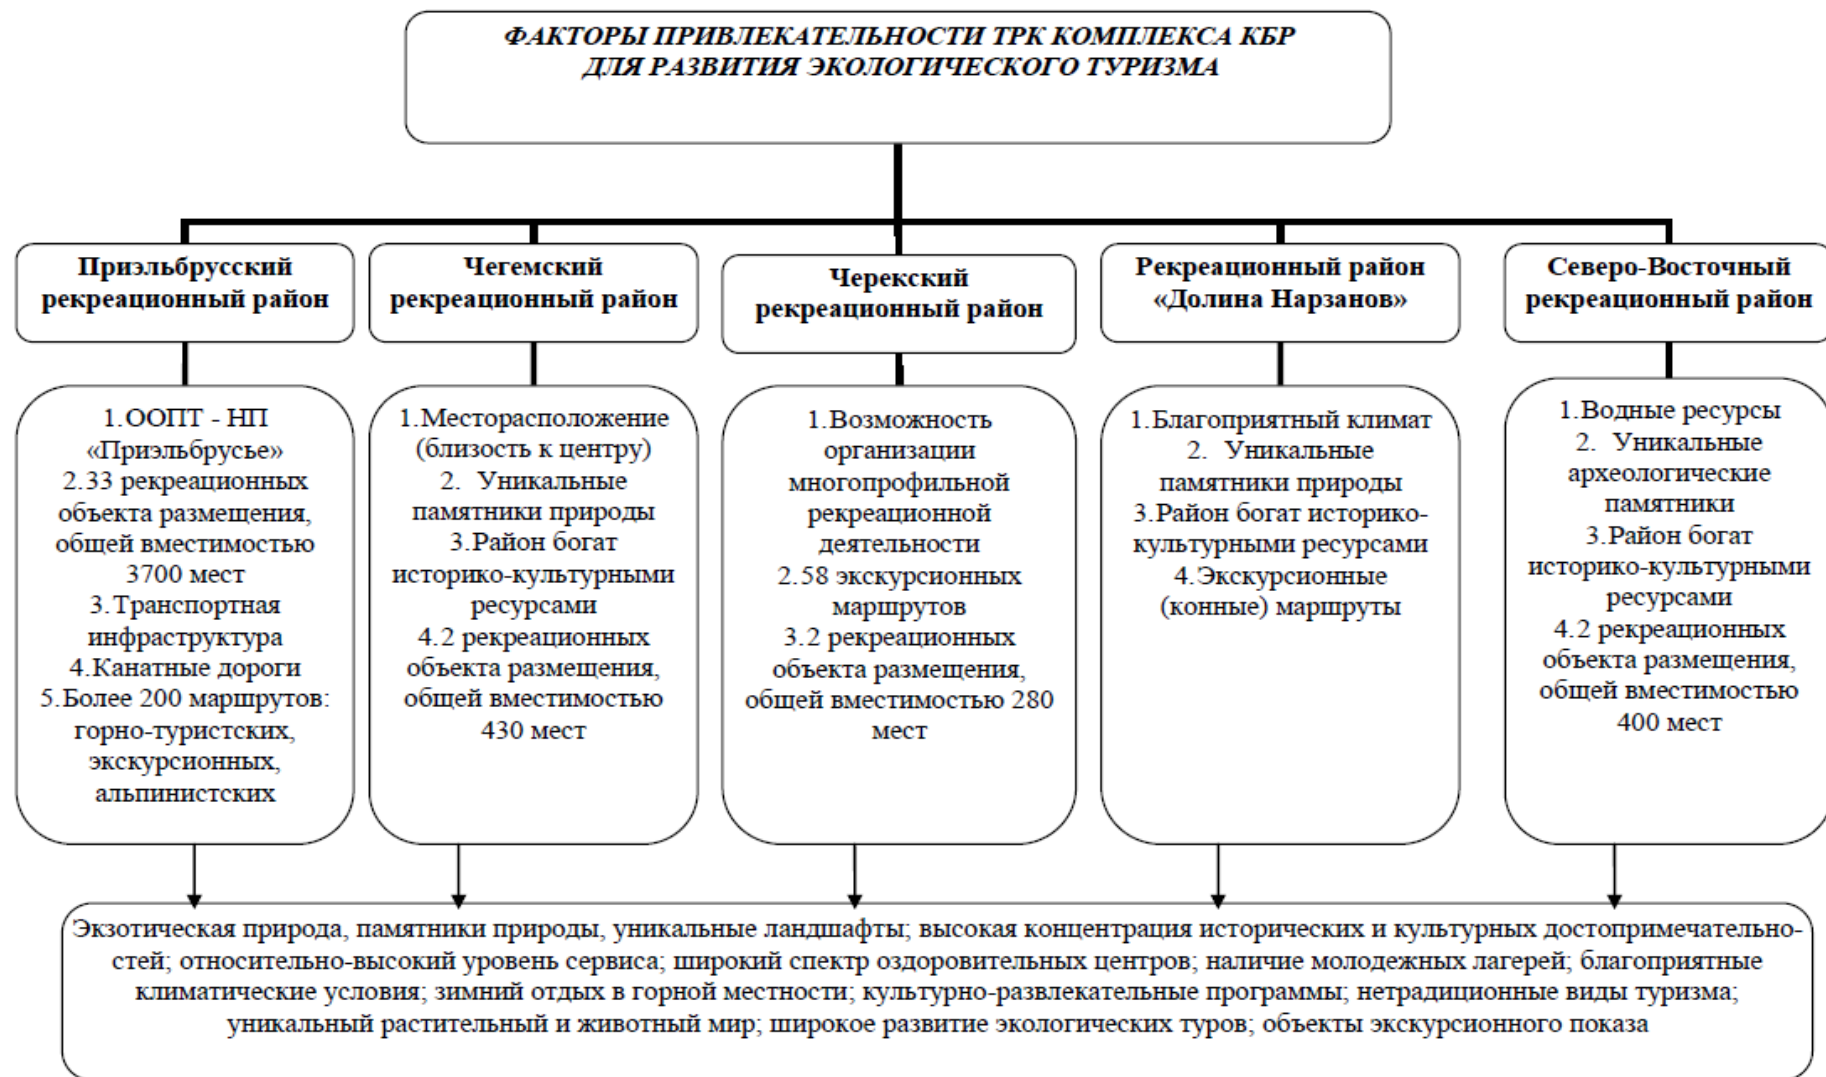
ФАКТОРЫ ПРИВЛЕКАТЕЛЬНОСТИ ТРК КОМПЛЕКСА КБР ДЛЯ РАЗВИТИЯ ЭКОЛОГИЧЕСКОГО ТУРИЗМА

Приэльбрусский рекреационный район

1.ООПТ - НП «Приэльбрусье»
2.33 рекреационных объекта размещения, общей вместимостью 3700 мест
3.Транспортная инфраструктура
4.Канатные дороги
5.Более 200 маршрутов: горно-туристских, экскурсионных, альпинистских

Чегемский рекреационный район

1.Месторасположение (близость к центру)
2. Уникальные памятники природы
3.Район богат историко-культурными ресурсами
4.2 рекреационных объекта размещения, общей вместимостью 430 мест

Черекский рекреационный район

1.Возможность организации многопрофильной рекреационной деятельности
2.58 экскурсионных маршрутов
3.2 рекреационных объекта размещения, общей вместимостью 280 мест

Рекреационный район «Долина Нарзанов»

1.Благоприятный климат
2. Уникальные памятники природы
3.Район богат историко-культурными ресурсами
4.Экскурсионные (конные) маршруты

Северо-Восточный рекреационный район

1.Водные ресурсы
2. Уникальные археологические памятники
3.Район богат историко-культурными ресурсами
4.2 рекреационных объекта размещения, общей вместимостью 400 мест

Экзотическая природа, памятники природы, уникальные ландшафты; высокая концентрация исторических и культурных достопримечательностей; относительно-высокий уровень сервиса; широкий спектр оздоровительных центров; наличие молодежных лагерей; благоприятные климатические условия; зимний отдых в горной местности; культурно-развлекательные программы; нетрадиционные виды туризма; уникальный растительный и животный мир; широкое развитие экологических туров; объекты экскурсионного показа